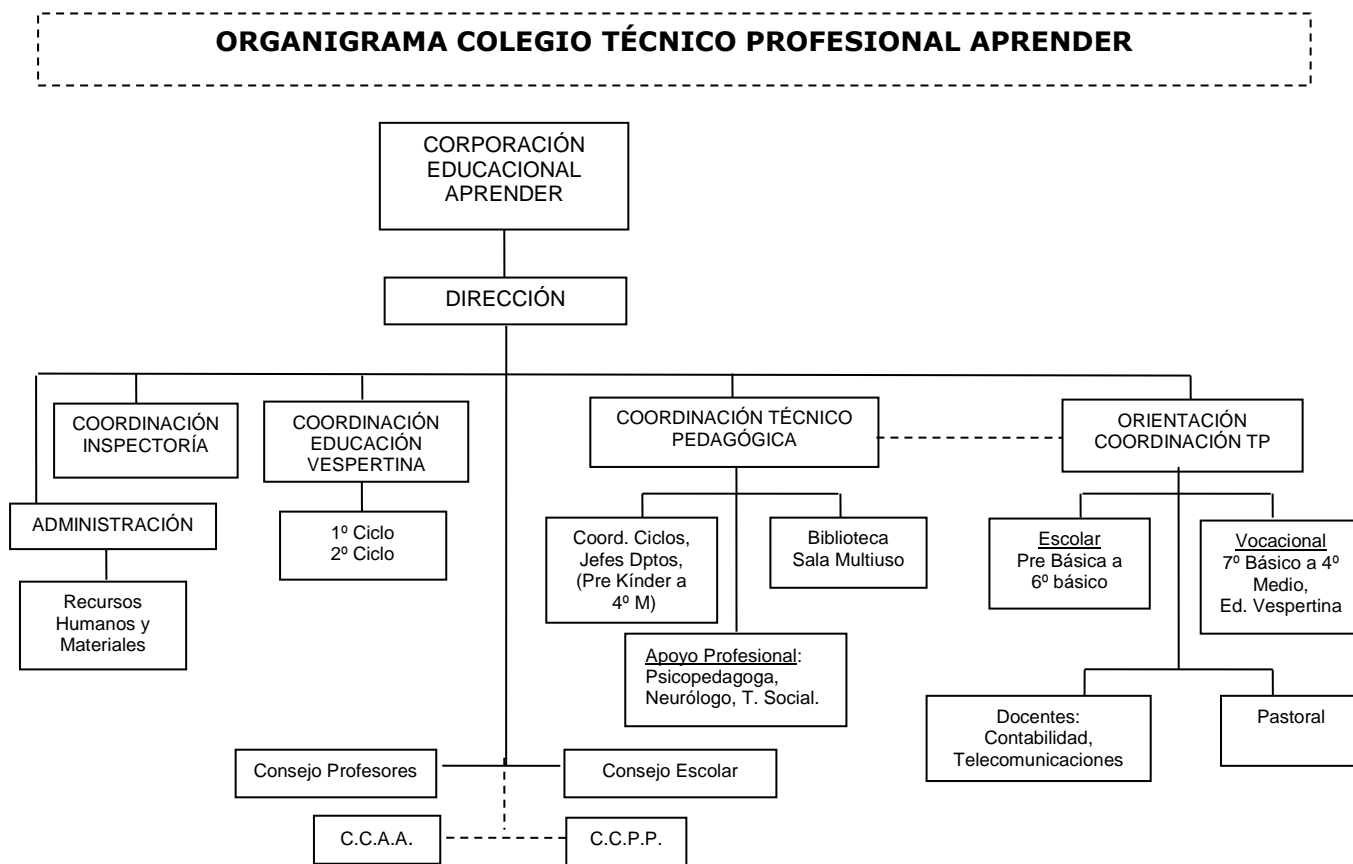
ORGANIGRAMA COLEGIO TÉCNICO PROFESIONAL APRENDER

CORPORACIÓN EDUCACIONAL APRENDER

DIRECCIÓN

COORDINACIÓN INSPECTORÍA

COORDINACIÓN EDUCACIÓN VESPERTINA

COORDINACIÓN TÉCNICO PEDAGÓGICA

ORIENTACIÓN COORDINACIÓN TP

ADMINISTRACIÓN

1º Ciclo
2º Ciclo

Recursos Humanos y Materiales

Coord. Ciclos, Jefes Dptos, (Pre Kínder a 4º M)

Biblioteca
Sala Multiuso

Apoyo Profesional: Psicopedagoga, Neurólogo, T. Social.

Escolar
Pre Básica a 6º básico

Vocacional
7º Básico a 4º Medio, Ed. Vespertina

Docentes: Contabilidad, Telecomunicaciones

Pastoral

Consejo Profesores

Consejo Escolar

C.C.A.A.

C.C.P.P.